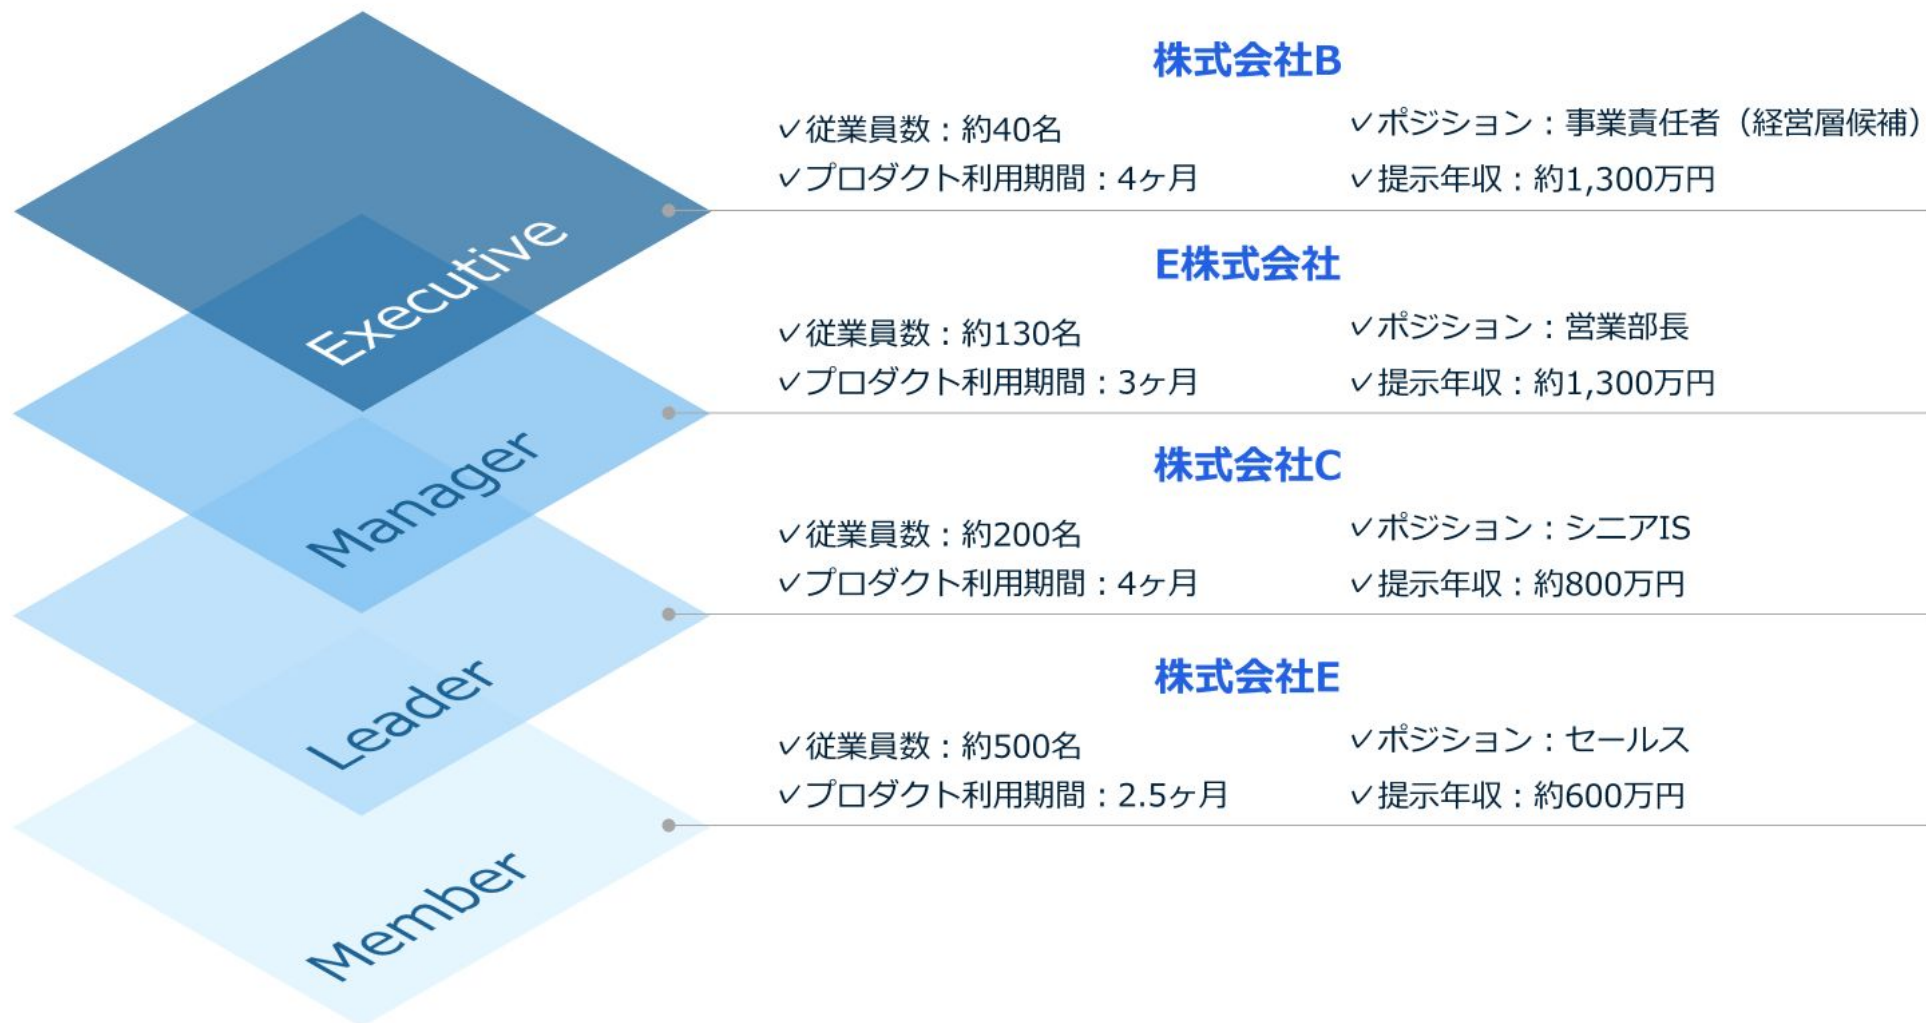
Executive

Manager

Leader

Member

株式会社B

✓従業員数：約40名
✓プロダクト利用期間：4ヶ月

✓ポジション：事業責任者（経営層候補）
✓提示年収：約1,300万円

E株式会社

✓従業員数：約130名
✓プロダクト利用期間：3ヶ月

✓ポジション：営業部長
✓提示年収：約1,300万円

株式会社C

✓従業員数：約200名
✓プロダクト利用期間：4ヶ月

✓ポジション：シニアIS
✓提示年収：約800万円

株式会社E

✓従業員数：約500名
✓プロダクト利用期間：2.5ヶ月

✓ポジション：セールス
✓提示年収：約600万円